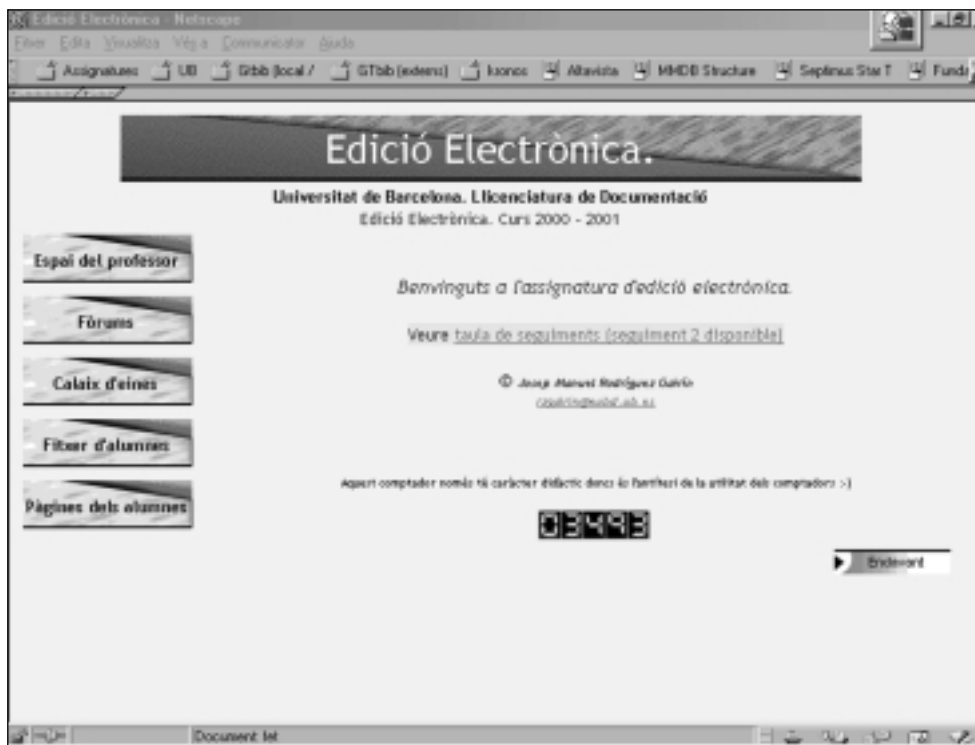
Edició Electrònica - Netscape

Fitxer Edita Visualitza Vés a Communicator Ajuda

Assignatures UB Gtbib (local / GTbib (extern) Iconos Altavista MMDB Structure Septimus Star T Fund

Edició Electrònica.

Universitat de Barcelona. Llicenciatura de Documentació
Edició Electrònica. Curs 2000 - 2001

Espai del professor

Fòrums

Calaix d'eines

Fitxer d'alumnes

Pàgines dels alumnes

Benvinguts a l'assignatura d'edició electrònica.

Veure taula de seguiments (seguiment 2 disponible)

© Josep Manuel Rodríguez Gairín
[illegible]

Aquest comptador només té caràcter didàctic donc és l'antifaci de la utilitat dels comptadors :-)

03493

Endavant

Document: fet